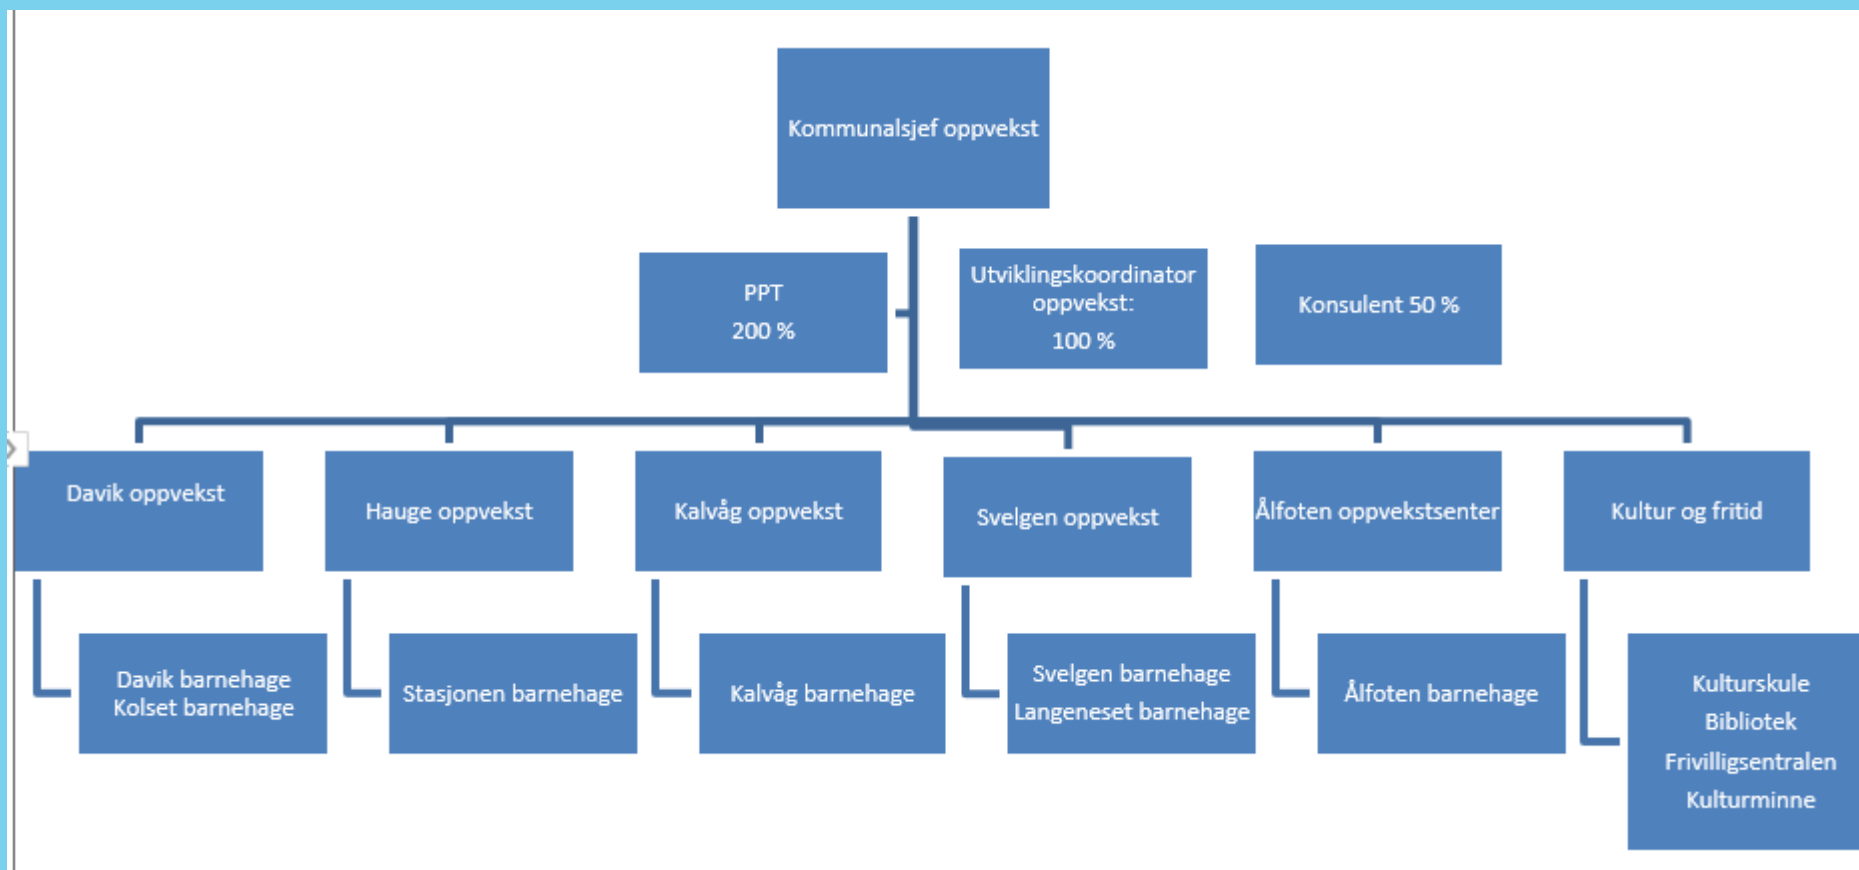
Kommunalsjef oppvekst

PPT
200 %

Utviklingskoordinator oppvekst:
100 %

Konsulent 50 %

Davik oppvekst

Davik barnehage
Kolset barnehage

Hauge oppvekst

Stasjonen barnehage

Kalvåg oppvekst

Kalvåg barnehage

Svelgen oppvekst

Svelgen barnehage
Langeneset barnehage

Ålfoten oppvekstsenter

Ålfoten barnehage

Kultur og fritid

Kulturskule
Bibliotek
Frivilligsentralen
Kulturminne